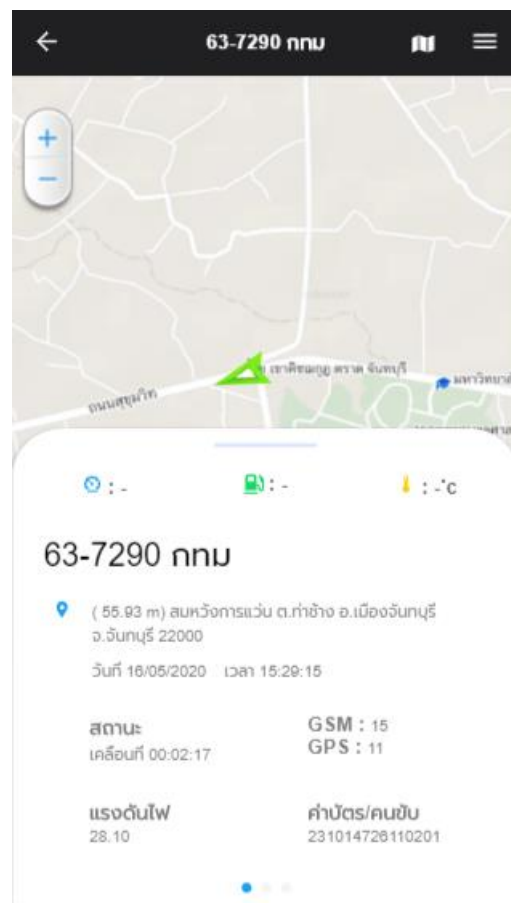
63-7290 กทม

+
−

ถนนสุขุมวิท
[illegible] ตราด จันทบุรี
มหาวิทยา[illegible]

: -
: -
: -˚c

63-7290 กทม

( 55.93 m) สมหวังการแว่น ต.ท่าช้าง อ.เมืองจันทบุรี จ.จันทบุรี 22000

วันที่ 16/05/2020 เวลา 15:29:15

สถานะ
เคลื่อนที่ 00:02:17

GSM : 15
GPS : 11

แรงดันไฟ
28.10

คำบัตร/คนขับ
231014726110201